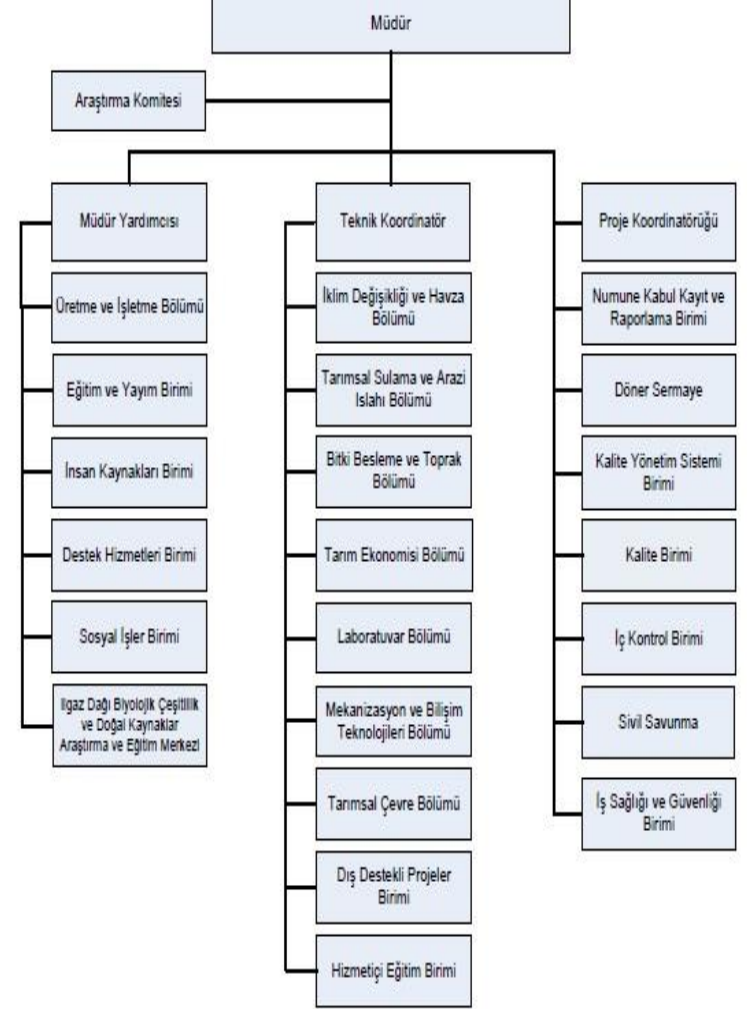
Müdür

Araştırma Komitesi

Müdür Yardımcısı

Üretme ve İşletme Bölümü

Eğitim ve Yayım Birimi

İnsan Kaynakları Birimi

Destek Hizmetleri Birimi

Sosyal İşler Birimi

Ilgaz Dağı Biyolojik Çeşitlilik ve Doğal Kaynaklar Araştırma ve Eğitim Merkezi

Teknik Koordinatör

İklim Değişikliği ve Havza Bölümü

Tarımsal Sulama ve Arazi Islahı Bölümü

Bitki Besleme ve Toprak Bölümü

Tarım Ekonomisi Bölümü

Laboratuvar Bölümü

Mekanizasyon ve Bilişim Teknolojileri Bölümü

Tarımsal Çevre Bölümü

Dış Destekli Projeler Birimi

Hizmetiçi Eğitim Birimi

Proje Koordinatörüğü

Numune Kabul Kayıt ve Raporlama Birimi

Döner Sermaye

Kalite Yönetim Sistemi Birimi

Kalite Birimi

İç Kontrol Birimi

Sivil Savunma

İş Sağlığı ve Güvenliği Birimi